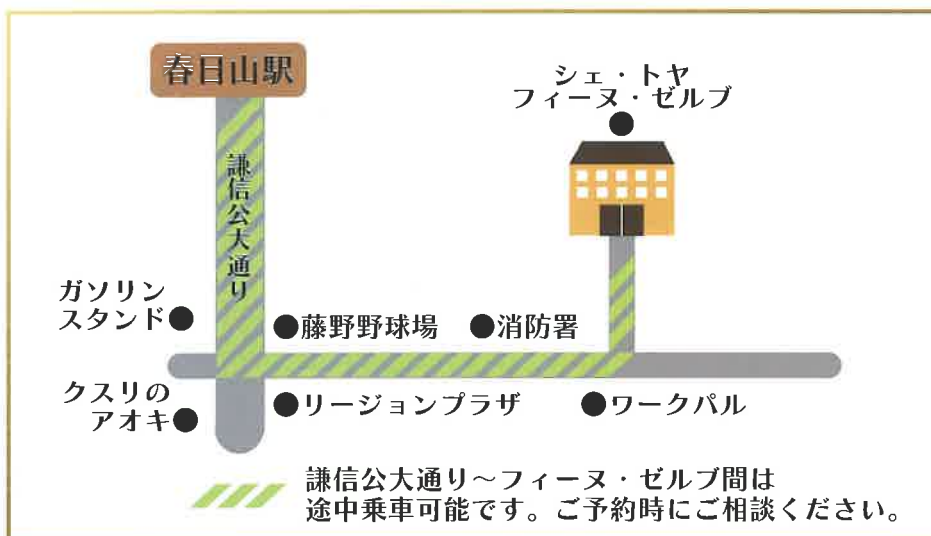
春日山駅

謙信公大通り

シェ・トヤ
フィーヌ・ゼルブ

ガソリン
スタンド

藤野野球場

消防署

クスリの
アオキ

リージョンプラザ

ワークパル

謙信公大通り～フィーヌ・ゼルブ間は
途中乗車可能です。ご予約時にご相談ください。